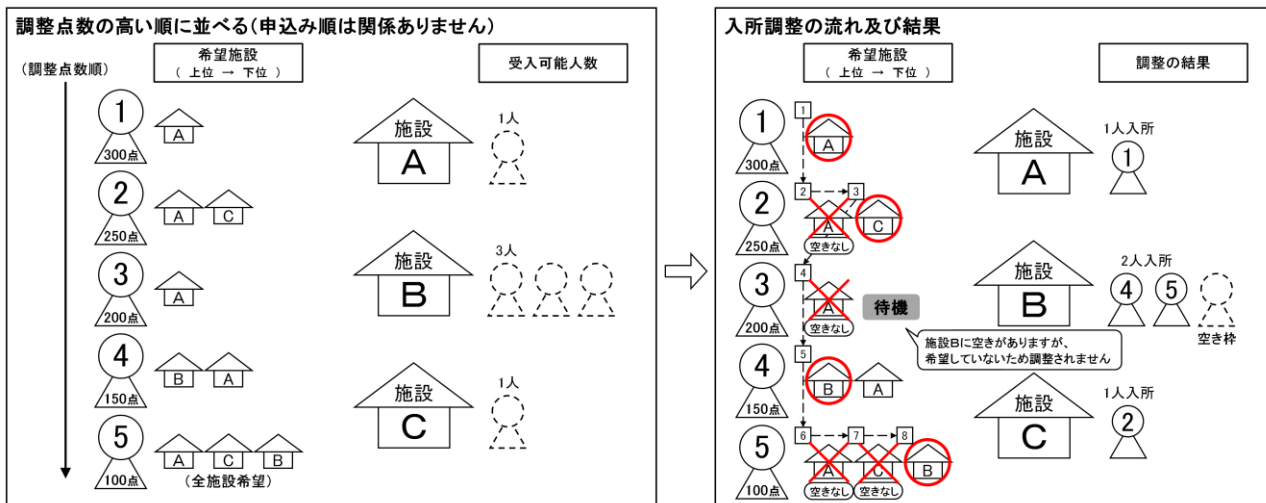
調整点数の高い順に並べる(申込み順は関係ありません)

希望施設
( 上位 → 下位 )

受入可能人数

(調整点数順)

1
300点
A

2
250点
A C

3
200点
A

4
150点
B A

5
100点
A C B
(全施設希望)

施設
A
1人

施設
B
3人

施設
C
1人

入所調整の流れ及び結果

希望施設
( 上位 → 下位 )

調整の結果

1
300点
1
A

2
250点
2 3
A C
空きなし

3
200点
4
A
空きなし
待機

施設Bに空きがありますが、希望していないため調整されません

4
150点
5
B A

5
100点
6 7 8
A C B
空きなし 空きなし

施設
A
1人入所
1

施設
B
2人入所
4 5
空き枠

施設
C
1人入所
2